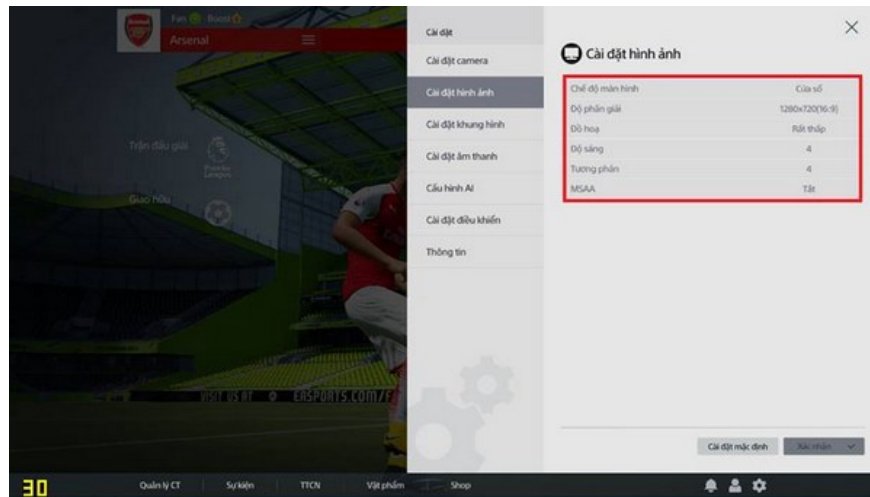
Fan Boost
Arsenal

Trận đấu giải
Premier League
Giao hữu

VISIT US AT EASPORTS.COM/F

Cài đặt
Cài đặt camera
Cài đặt hình ảnh
Cài đặt khung hình
Cài đặt âm thanh
Cấu hình AI
Cài đặt điều khiển
Thông tin

Cài đặt hình ảnh

| | |
|---|---|
| Chế độ màn hình | Cửa sổ |
| Độ phân giải | 1280x720(16:9) |
| Đồ hoạ | Rất thấp |
| Độ sáng | 4 |
| Tương phản | 4 |
| MSAA | Tắt |

Cài đặt mặc định
Xác nhận

30
Quản lý CT
Sự kiện
TTCN
Vật phẩm
Shop